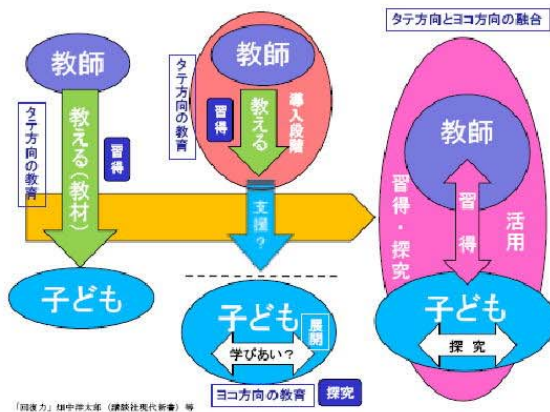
タテ方向とヨコ方向の融合

教師

タテ方向の教育

教える（教材）

習得

子ども

教師

タテ方向の教育

習得

教える

導入段階

支援？

子ども

展開

学びあい？

ヨコ方向の教育

探究

教師

習得・探究

習得

活用

子ども

探究

「回復力」畑中洋太郎（講談社現代新書）等